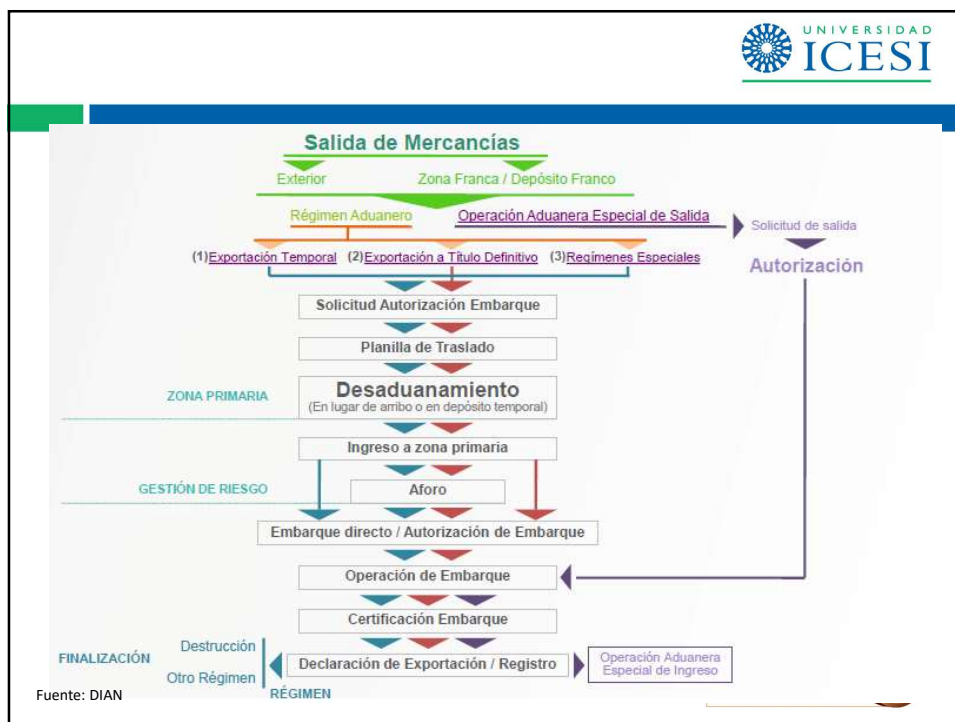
UNIVERSIDAD ICESI

Salida de Mercancías

Exterior

Zona Franca / Depósito Franco

Régimen Aduanero

Operación Aduanera Especial de Salida

Solicitud de salida

Autorización

(1)Exportación Temporal (2)Exportación a Título Definitivo (3)Regímenes Especiales

Solicitud Autorización Embarque

Planilla de Traslado

ZONA PRIMARIA

Desaduanamiento
(En lugar de arribo o en depósito temporal)

Ingreso a zona primaria

GESTIÓN DE RIESGO

Aforo

Embarque directo / Autorización de Embarque

Operación de Embarque

Certificación Embarque

FINALIZACIÓN

Destrucción

Otro Régimen

RÉGIMEN

Declaración de Exportación / Registro

Operación Aduanera Especial de Ingreso

Fuente: DIAN